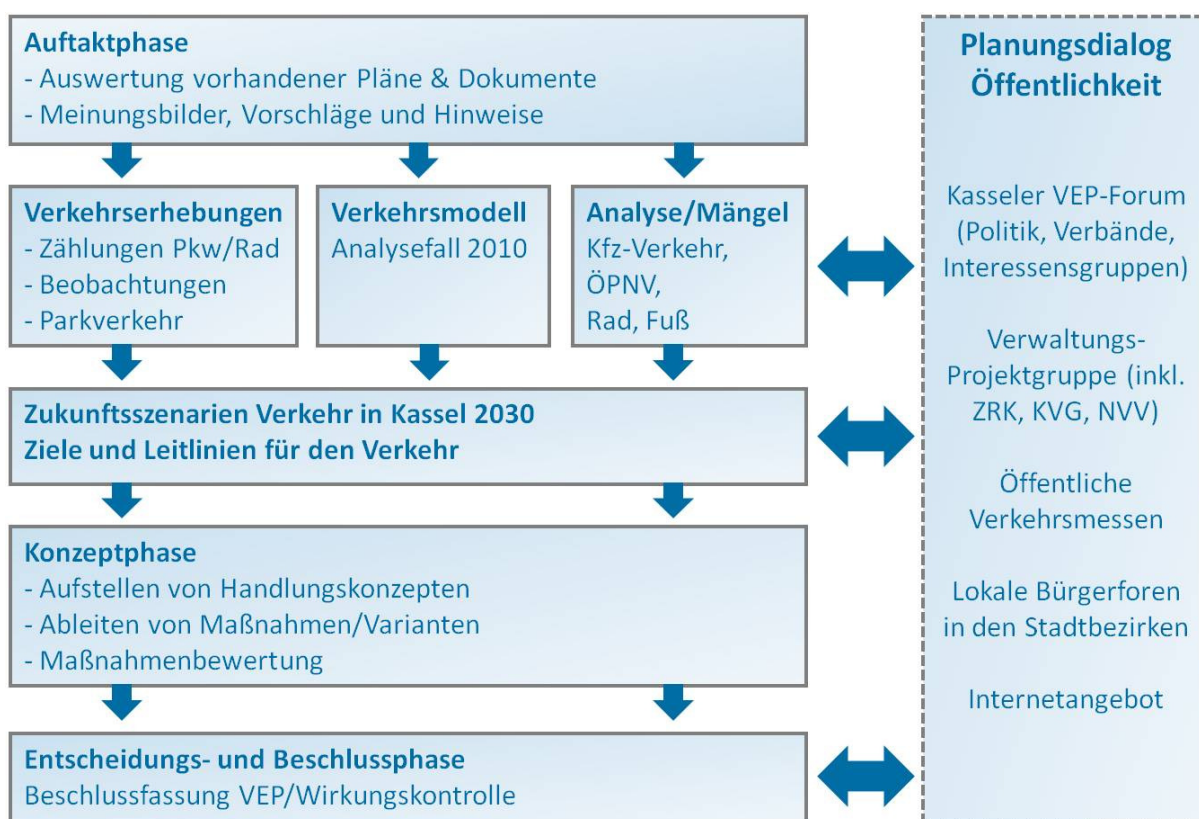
**Auftaktphase**
- Auswertung vorhandener Pläne & Dokumente
- Meinungsbilder, Vorschläge und Hinweise

**Verkehrserhebungen**
- Zählungen Pkw/Rad
- Beobachtungen
- Parkverkehr

**Verkehrsmodell**
Analysefall 2010

**Analyse/Mängel**
Kfz-Verkehr, ÖPNV, Rad, Fuß

**Zukunftsszenarien Verkehr in Kassel 2030**
**Ziele und Leitlinien für den Verkehr**

**Konzeptphase**
- Aufstellen von Handlungskonzepten
- Ableiten von Maßnahmen/Varianten
- Maßnahmenbewertung

**Entscheidungs- und Beschlussphase**
Beschlussfassung VEP/Wirkungskontrolle

**Planungsdialog Öffentlichkeit**

Kasseler VEP-Forum (Politik, Verbände, Interessensgruppen)

Verwaltungs-Projektgruppe (inkl. ZRK, KVG, NVV)

Öffentliche Verkehrsmessen

Lokale Bürgerforen in den Stadtbezirken

Internetangebot